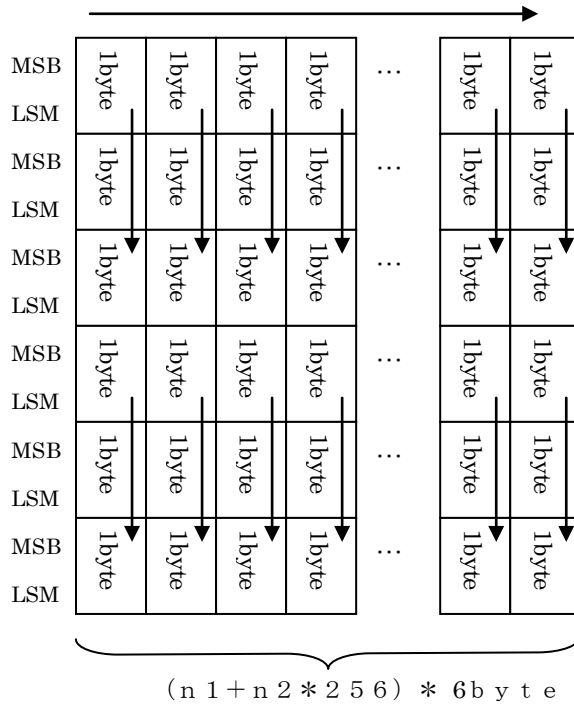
| | | | | | | | |
|---|---|---|---|---|---|---|---|
| MSB LSM | 1byte | 1byte | 1byte | 1byte | … | 1byte | 1byte |
| MSB LSM | 1byte | 1byte | 1byte | 1byte | … | 1byte | 1byte |
| MSB LSM | 1byte | 1byte | 1byte | 1byte | … | 1byte | 1byte |
| MSB LSM | 1byte | 1byte | 1byte | 1byte | … | 1byte | 1byte |
| MSB LSM | 1byte | 1byte | 1byte | 1byte | … | 1byte | 1byte |
| MSB LSM | 1byte | 1byte | 1byte | 1byte | … | 1byte | 1byte |

（n１+n２＊２５６）＊６byte